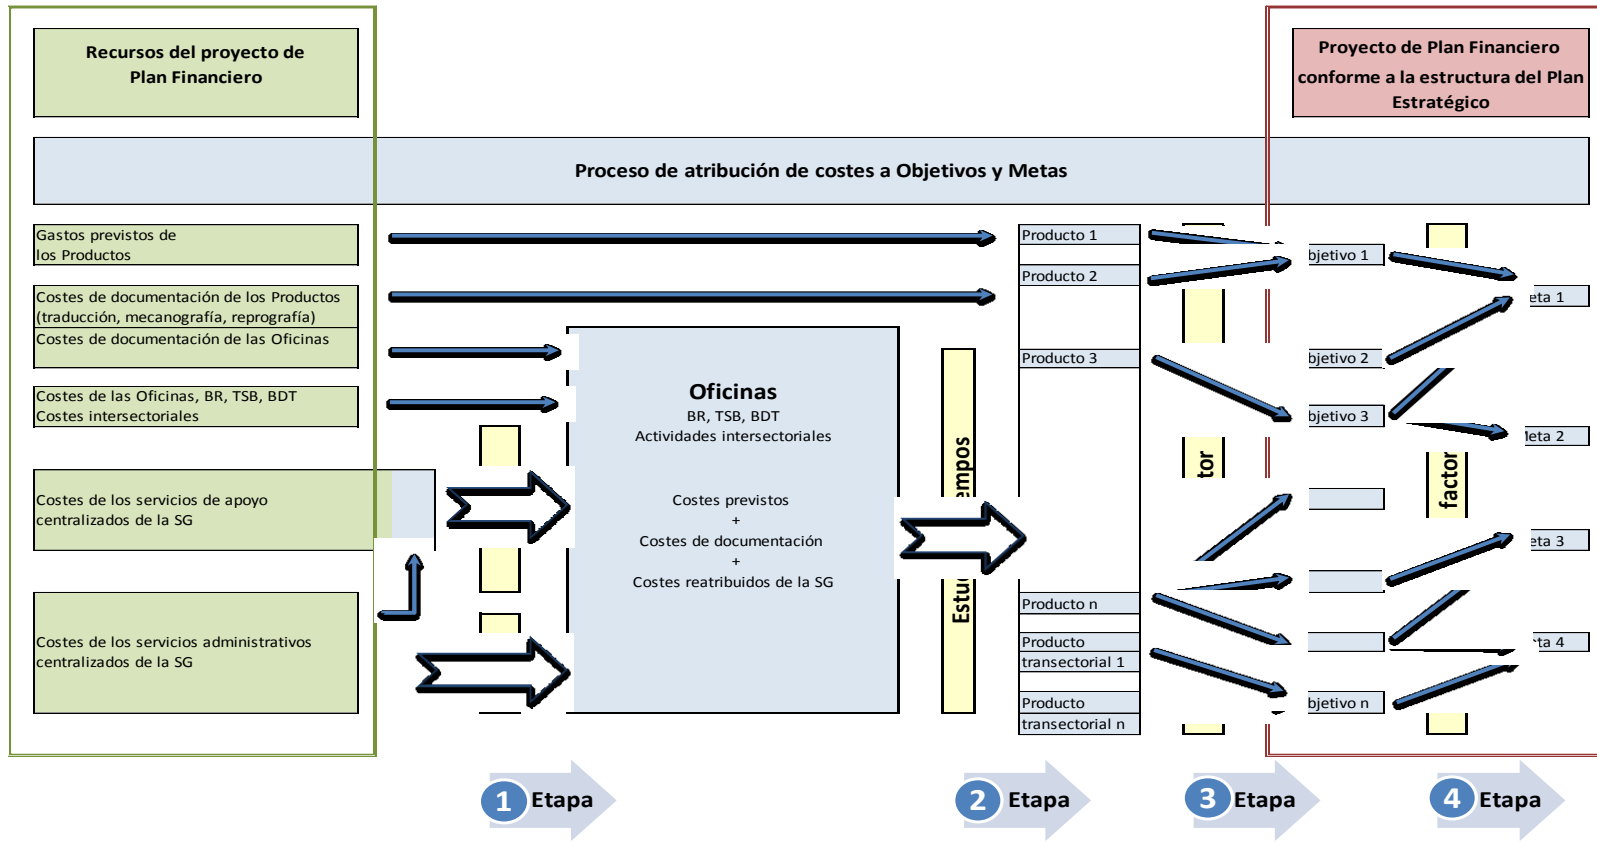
Recursos del proyecto de Plan Financiero

Proyecto de Plan Financiero conforme a la estructura del Plan Estratégico

Proceso de atribución de costes a Objetivos y Metas

Gastos previstos de los Productos

Costes de documentación de los Productos (traducción, mecanografía, reprografía)

Costes de documentación de las Oficinas

Costes de las Oficinas, BR, TSB, BDT
Costes intersectoriales

Costes de los servicios de apoyo centralizados de la SG

Costes de los servicios administrativos centralizados de la SG

Oficinas
BR, TSB, BDT
Actividades intersectoriales

Costes previstos
+
Costes de documentación
+
Costes reatribuidos de la SG

Estu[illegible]empos

Producto 1
Producto 2
Producto 3
Producto n
Producto transectorial 1
Producto transectorial n

tor

bjetivo 1
bjetivo 2
bjetivo 3
bjetivo n

factor

eta 1
eta 2
eta 3
ta 4

1 Etapa
2 Etapa
3 Etapa
4 Etapa